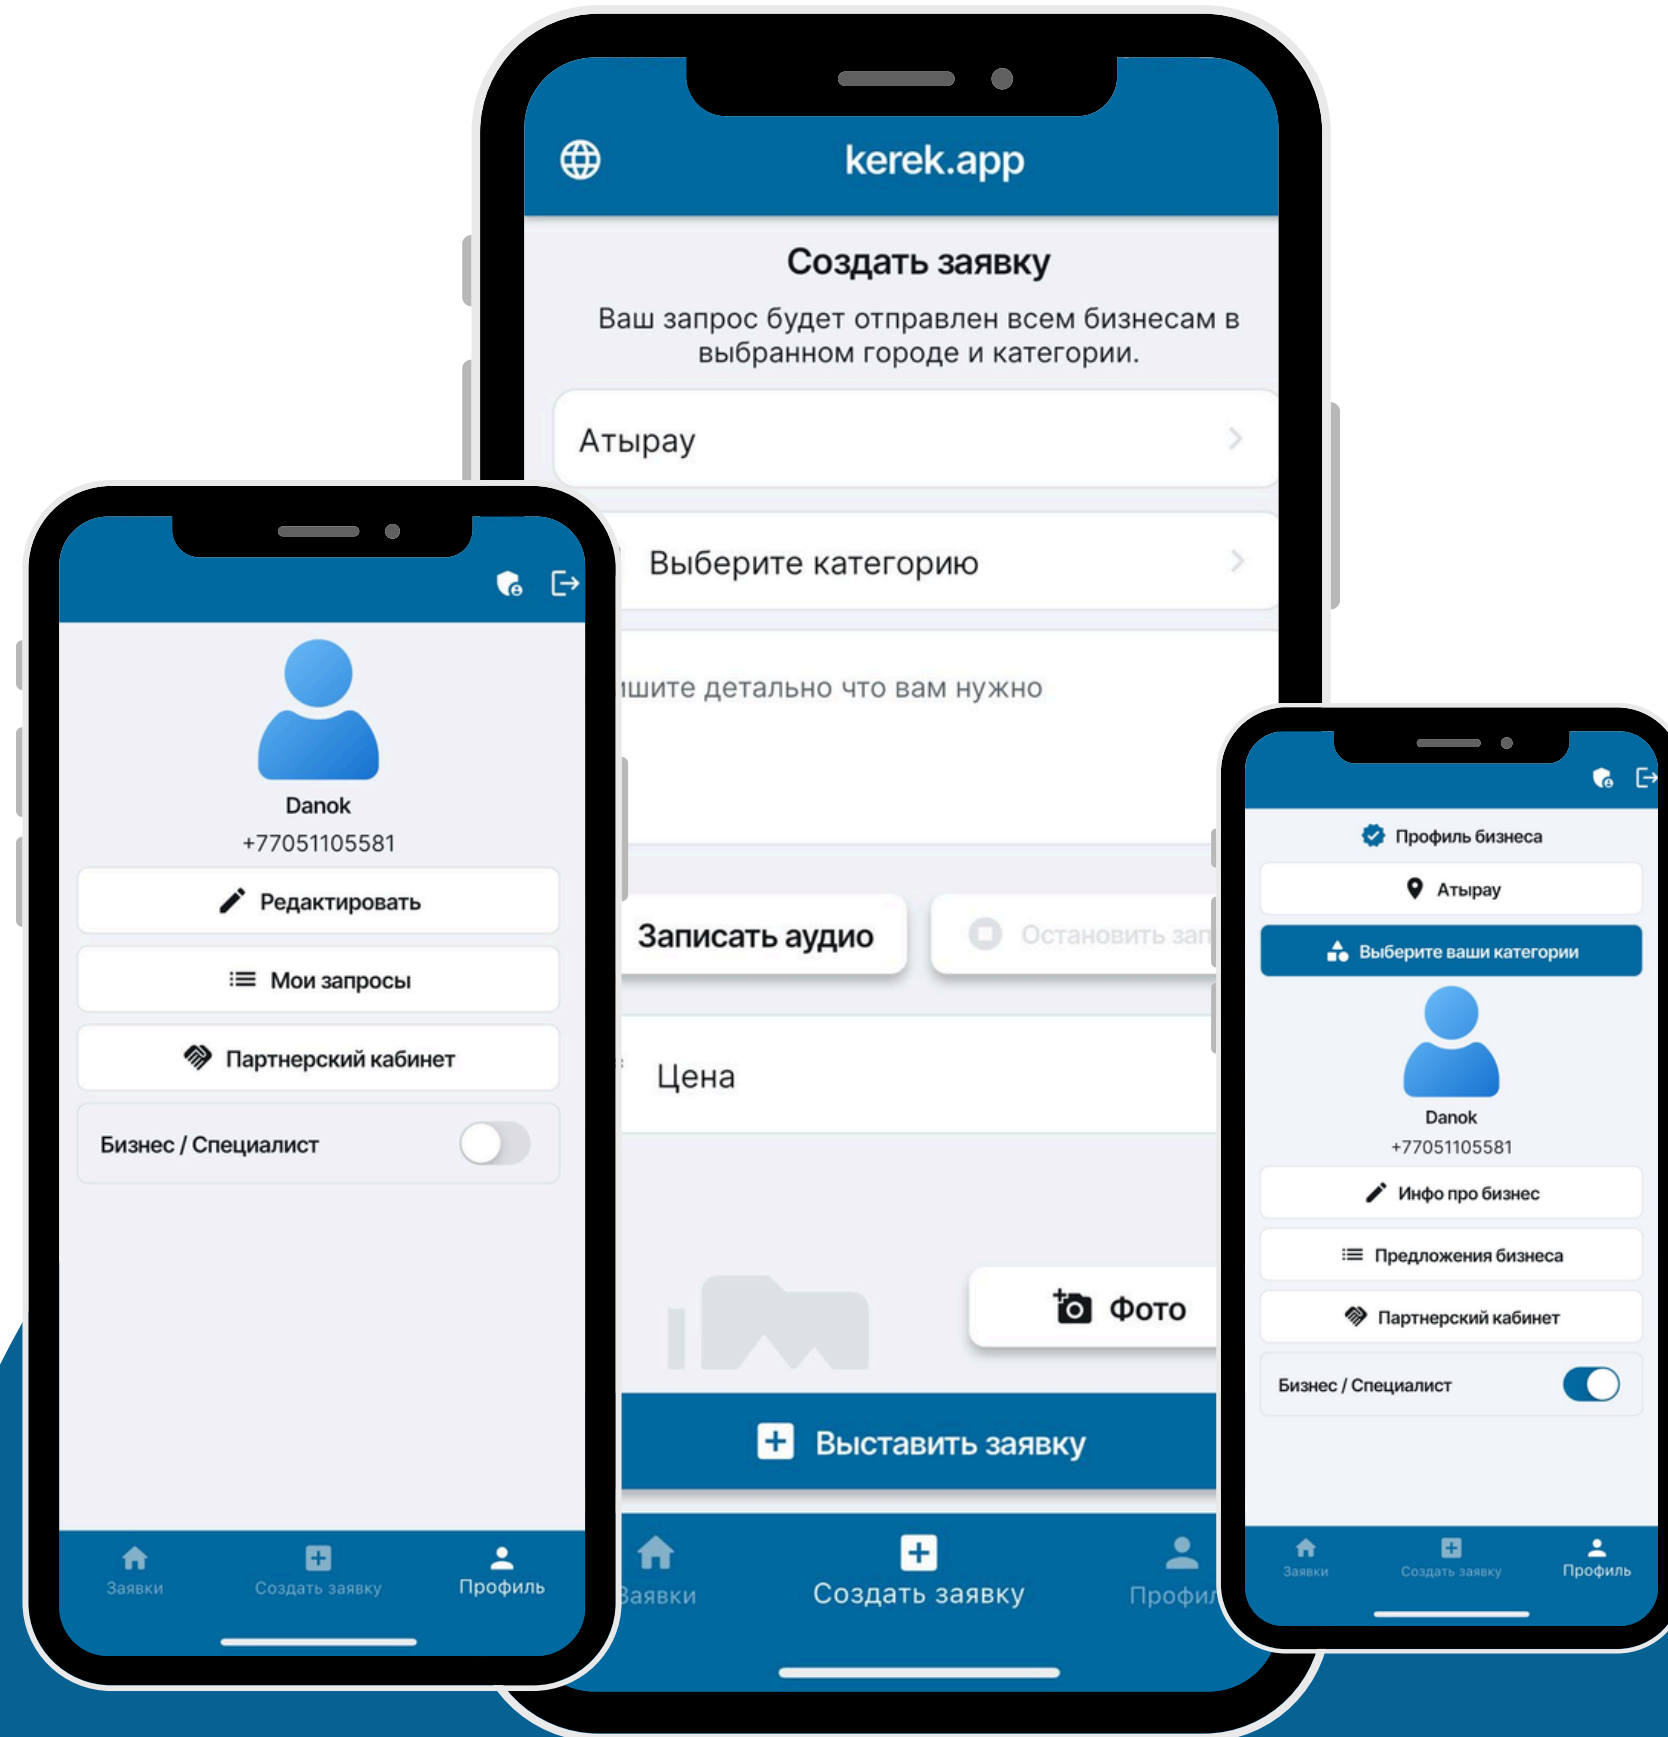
kerek.app

Создать заявку

Ваш запрос будет отправлен всем бизнесам в выбранном городе и категории.

Атырау

Выберите категорию

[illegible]шите детально что вам нужно

Записать аудио

Остановить за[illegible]

Цена

Фото

Выставить заявку

Заявки

Создать заявку

Профи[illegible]

Danok

+77051105581

Редактировать

Мои запросы

Партнерский кабинет

Бизнес / Специалист

Заявки

Создать заявку

Профиль

Профиль бизнеса

Атырау

Выберите ваши категории

Danok

+77051105581

Инфо про бизнес

Предложения бизнеса

Партнерский кабинет

Бизнес / Специалист

Заявки

Создать заявку

Профиль